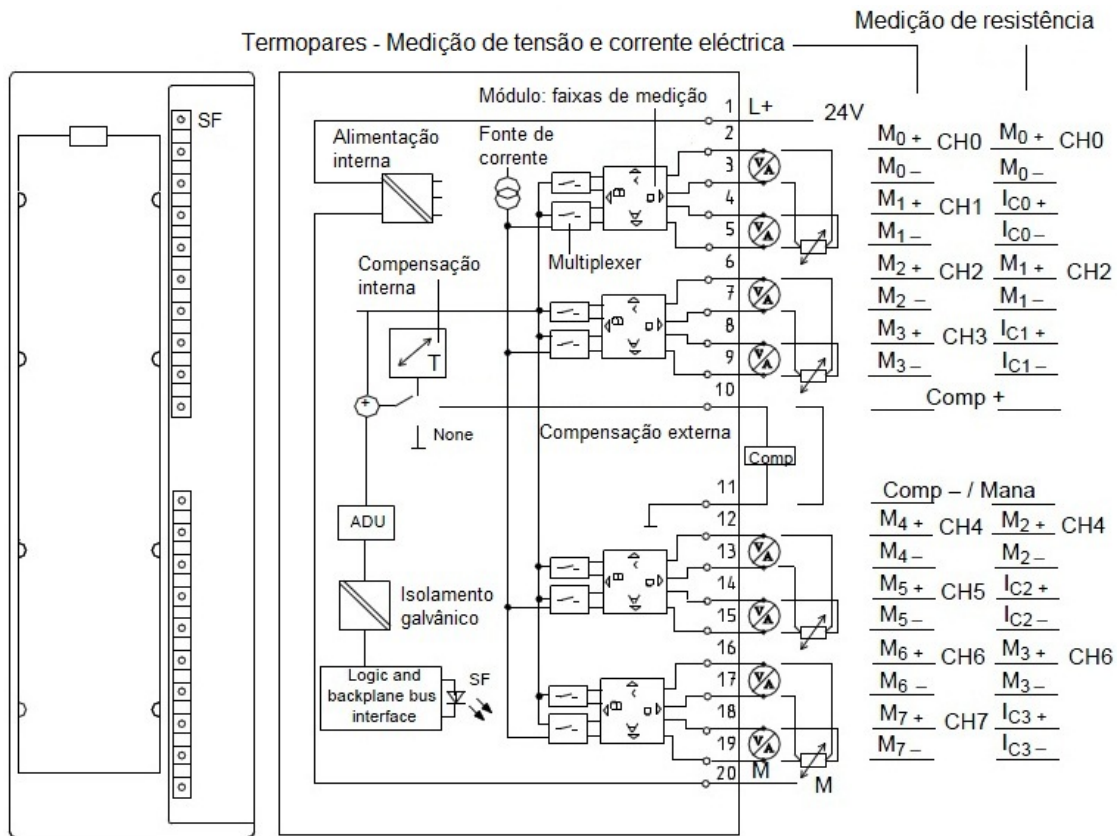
Medição de resistência

Termopares - Medição de tensão e corrente eléctrica

SF

Módulo: faixas de medição

Alimentação interna

Fonte de corrente

Multiplexer

Compensação interna

T

None

Compensação externa

Comp

ADU

Isolamento galvânico

Logic and backplane bus interface

SF

1 L+ 24V
2
3
4
5
6
7
8
9
10
11
12
13
14
15
16
17
18
19
20 M

M

| | | | |
|---|---|---|---|
| $M_0$ + | CH0 | $M_0$ + | CH0 |
| $M_0$ – | | $M_0$ – | |
| $M_1$ + | CH1 | $I_{C0}$ + | |
| $M_1$ – | | $I_{C0}$ – | |
| $M_2$ + | CH2 | $M_1$ + | CH2 |
| $M_2$ – | | $M_1$ – | |
| $M_3$ + | CH3 | $I_{C1}$ + | |
| $M_3$ – | | $I_{C1}$ – | |

Comp +

Comp – / Mana

| | | | |
|---|---|---|---|
| $M_4$ + | CH4 | $M_2$ + | CH4 |
| $M_4$ – | | $M_2$ – | |
| $M_5$ + | CH5 | $I_{C2}$ + | |
| $M_5$ – | | $I_{C2}$ – | |
| $M_6$ + | CH6 | $M_3$ + | CH6 |
| $M_6$ – | | $M_3$ – | |
| $M_7$ + | CH7 | $I_{C3}$ + | |
| $M_7$ – | | $I_{C3}$ – | |